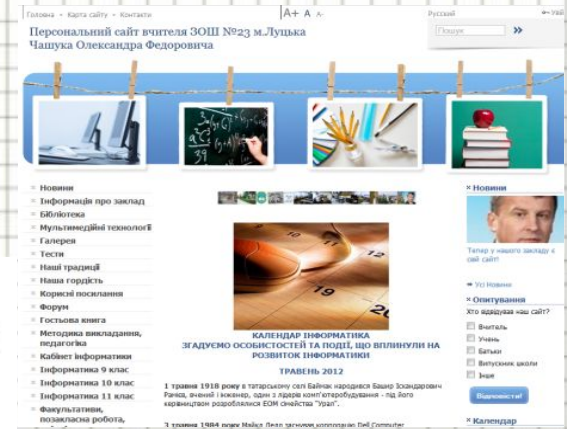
Головна • Карта сайту • Контакти

A+ A A-

Русский

Персональний сайт вчителя ЗОШ №23 м.Луцька Чашука Олександра Федоровича

Пошук

Новини
Інформація про заклад
Бібліотека
Мультимедійні технології
Галерея
Тести
Наші традиції
Наша гордість
Корисні посилання
Форум
Гостьова книга
Методика викладання, педагогіка
Кабінет інформатики
Інформатика 9 клас
Інформатика 10 клас
Інформатика 11 клас
Факультативи, позакласна робота,

КАЛЕНДАР ІНФОРМАТИКА
ЗГАДУЄМО ОСОБИСТОСТЕЙ ТА ПОДІЇ, ЩО ВПЛИНУЛИ НА РОЗВИТОК ІНФОРМАТИКИ

ТРАВЕНЬ 2012

1 травня 1918 року в татарському селі Байчак народився Башир Іскандарович Рамєв, вчений і інженер, один з лідерів комп'ютеробудування - під його керівництвом розроблялися ЕОМ сімейства "Урал".

3 травня 1984 року Майкл Делл заснував корпорацію Dell Computer

Новини

Тепер у нашого закладу є свій сайт!

Усі Новини

Опитування

Хто відвідує наш сайт?

Вчитель
Учень
Батьки
Випускник школи
Інше

Відповісти!

Календар